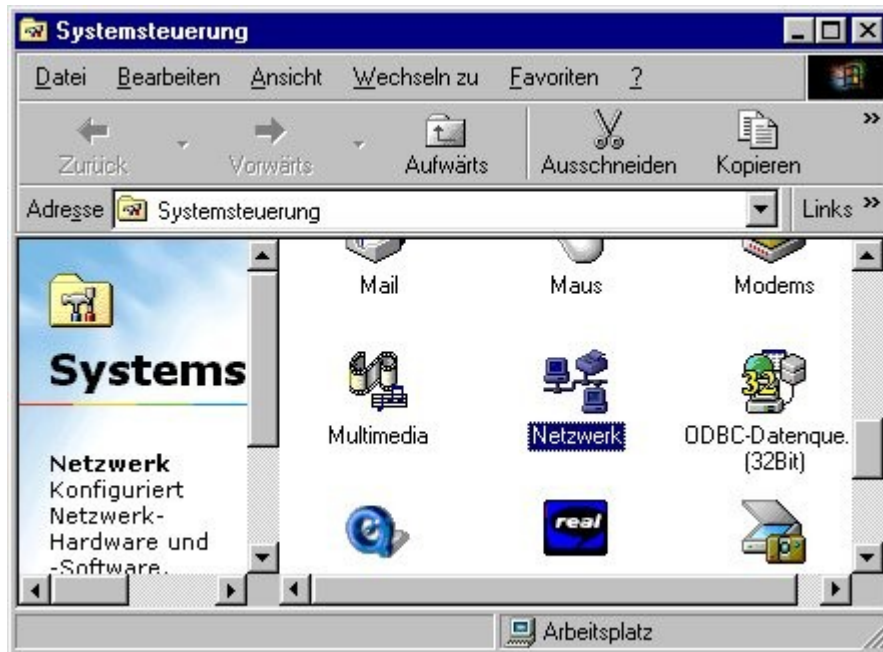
Systemsteuerung

Datei Bearbeiten Ansicht Wechseln zu Favoriten ?

Zurück Vorwärts Aufwärts Ausschneiden Kopieren »

Adresse Systemsteuerung Links »

Systems

Netzwerk
Konfiguriert Netzwerk-Hardware und -Software.

Mail Maus Modems

Multimedia Netzwerk ODBC-Datenque. (32Bit)

real

Arbeitsplatz